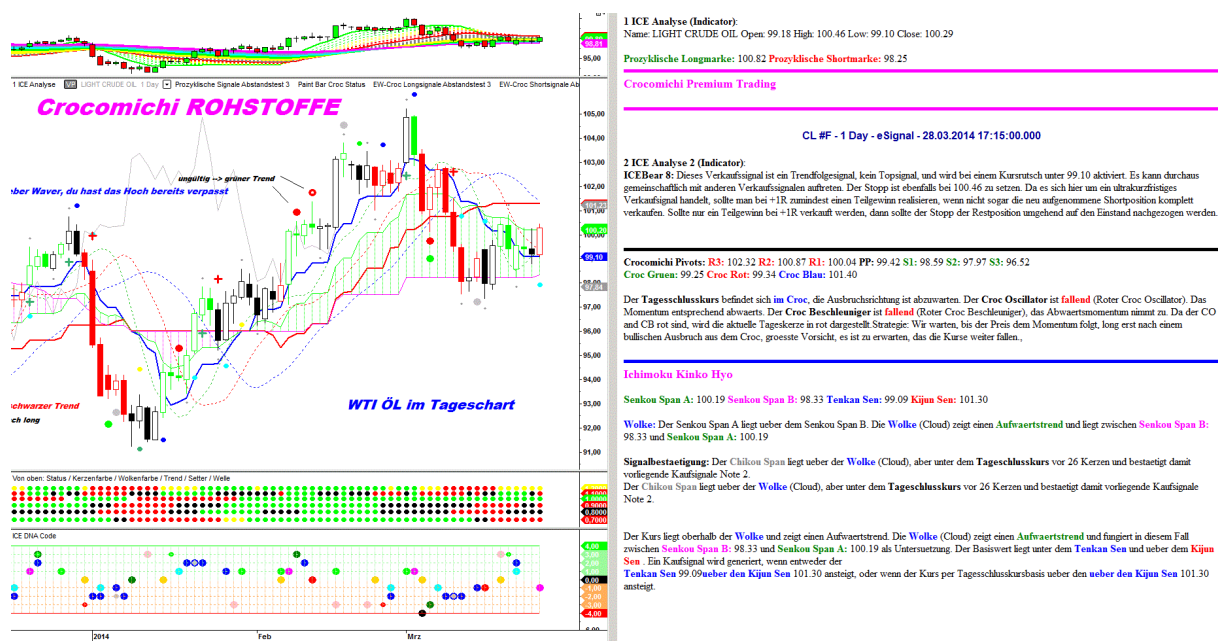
95,00

1 ICE Analyse | LIGHT CRUDE OIL 1 Day | Prozyklische Signale Abstandstest 3 | Paint Bar Croc Status | EW-Croc Longsignale Abstandstest 3 | EW-Croc Shortsignale Ab

Crocomichi ROHSTOFFE

ungültig --> grüner Trend

ber Waver, du hast das Hoch bereits verpasst

chwarzer Trend
ch long

WTI ÖL im Tageschart

105,00
104,00
103,00
102,00
101,00
100,00
99,10
98,00
97,00
96,00
95,00
94,00
93,00
92,00
91,00

Von oben: Status / Kerzenfarbe / Wolkenfarbe / Trend / Setter / Welle

1,0000
0,9000
0,8000
0,7000

ICE DNA Code

4,00
3,00
2,00
1,00
0,00
-1,00
-2,00
-3,00
-4,00

2014 | Feb | Mrz

1 ICE Analyse (Indicator):
Name: LIGHT CRUDE OIL Open: 99.18 High: 100.46 Low: 99.10 Close: 100.29

Prozyklische Longmarke: 100.82 Prozyklische Shortmarke: 98.25

Crocomichi Premium Trading

CL #F - 1 Day - eSignal - 28.03.2014 17:15:00.000

2 ICE Analyse 2 (Indicator):
ICEBear 8: Dieses Verkaufssignal ist ein Trendfolgesignal, kein Topsignal, und wird bei einem Kursrutsch unter 99.10 aktiviert. Es kann durchaus gemeinschaftlich mit anderen Verkaufssignalen auftreten. Der Stopp ist ebenfalls bei 100.46 zu setzen. Da es sich hier um ein ultrakurzfristiges Verkaufsignal handelt, sollte man bei +1R zumindest einen Teilgewinn realisieren, wenn nicht sogar die neu aufgenommene Shortposition komplett verkaufen. Sollte nur ein Teilgewinn bei +1R realisiert werden, dann sollte der Stopp der Restposition umgehend auf den Einstand nachgezogen werden.

Crocomichi Pivots: R3: 102.32 R2: 100.87 R1: 100.04 PP: 99.42 S1: 98.59 S2: 97.97 S3: 96.52
Croc Gruen: 99.25 Croc Rot: 99.34 Croc Blau: 101.40

Der Tagesschlusskurs befindet sich im Croc, die Ausbruchsrichtung ist abzuwarten. Der Croc Oscillator ist fallend (Roter Croc Oscillator). Das Momentum entsprechend abwaerts. Der Croc Beschleuniger ist fallend (Roter Croc Beschleuniger), das Abwaertsmomentum nimmt zu. Da der CO and CB rot sind, wird die aktuelle Tageskerze in rot dargestellt.Strategie: Wir warten, bis der Preis dem Momentum folgt, long erst nach einem bullischen Ausbruch aus dem Croc, groesste Vorsicht, es ist zu erwarten, das die Kurse weiter fallen.,

Ichimoku Kinko Hyo

Senkou Span A: 100.19 Senkou Span B: 98.33 Tenkan Sen: 99.09 Kijun Sen: 101.30

Wolke: Der Senkou Span A liegt ueber dem Senkou Span B. Die Wolke (Cloud) zeigt einen Aufwaertstrend und liegt zwischen Senkou Span B: 98.33 und Senkou Span A: 100.19

Signalbestaetigung: Der Chikou Span liegt ueber der Wolke (Cloud), aber unter dem Tageschlusskurs vor 26 Kerzen und bestaetigt damit vorliegende Kaufsignale Note 2.
Der Chikou Span liegt ueber der Wolke (Cloud), aber unter dem Tageschlusskurs vor 26 Kerzen und bestaetigt damit vorliegende Kaufsignale Note 2.

Der Kurs liegt oberhalb der Wolke und zeigt einen Aufwaertstrend. Die Wolke (Cloud) zeigt einen Aufwaertstrend und fungiert in diesem Fall zwischen Senkou Span B: 98.33 und Senkou Span A: 100.19 als Untersuetzung. Der Basiswert liegt unter dem Tenkan Sen und ueber dem Kijun Sen . Ein Kaufsignal wird generiert, wenn entweder der
Tenkan Sen 99.09ueber den Kijun Sen 101.30 ansteigt, oder wenn der Kurs per Tagesschlusskursbasis ueber den ueber den Kijun Sen 101.30 ansteigt.